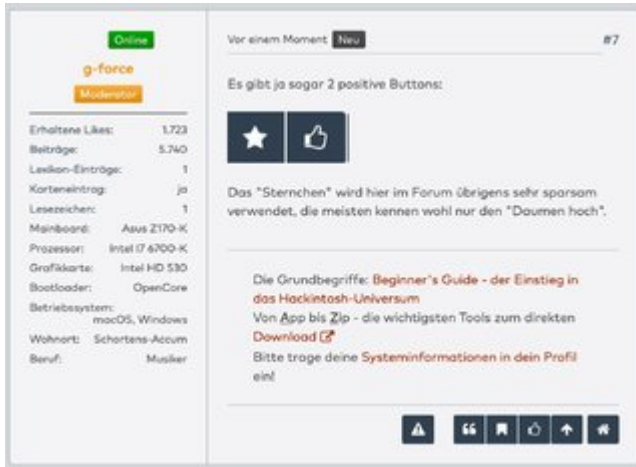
Online

g-force

Moderator

Erhaltene Likes: 1.723
Beiträge: 5.740
Lexikon-Einträge: 1
Karteneintrag: ja
Lesezeichen: 1
Mainboard: Asus Z170-K
Prozessor: Intel i7 6700-K
Grafikkarte: Intel HD 530
Bootloader: OpenCore
Betriebssystem: macOS, Windows
Wohnort: Schortens-Accum
Beruf: Musiker

Vor einem Moment Neu

#7

Es gibt ja sogar 2 positive Buttons:

Das "Sternchen" wird hier im Forum übrigens sehr sparsam verwendet, die meisten kennen wohl nur den "Daumen hoch".

Die Grundbegriffe: Beginner's Guide - der Einstieg in das Hackintosh-Universum
Von App bis Zip - die wichtigsten Tools zum direkten Download
Bitte trage deine Systeminformationen in dein Profil ein!